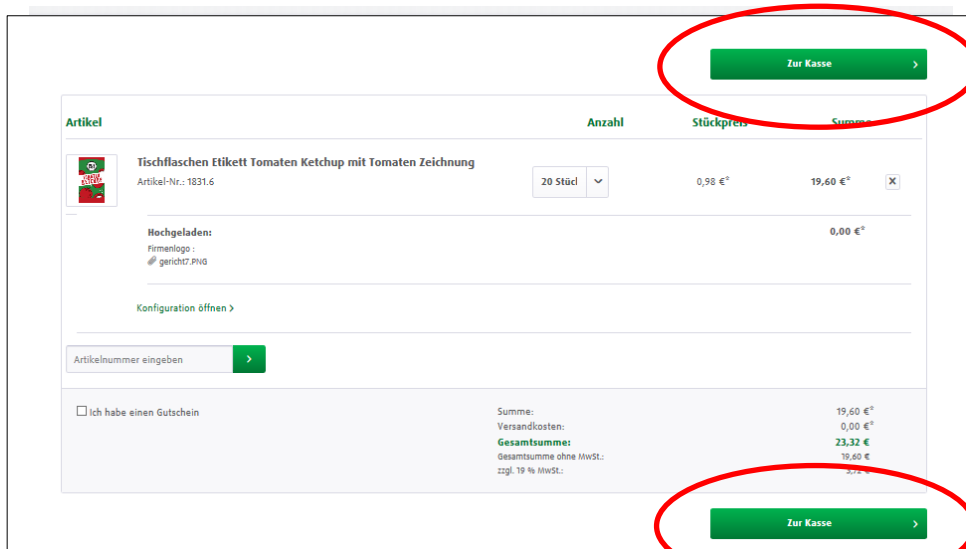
Zur Kasse ›

| Artikel | Anzahl | Stückpreis | Summe |
|---|---|---|---|
| Tischflaschen Etikett Tomaten Ketchup mit Tomaten Zeichnung<br>Artikel-Nr.: 1831.6 | 20 Stück | 0,98 €* | 19,60 €* |
| Hochgeladen:<br>Firmenlogo :<br>gericht7.PNG | | | 0,00 €* |

Konfiguration öffnen ›

Artikelnummer eingeben ›

☐ Ich habe einen Gutschein

| | |
|---|---|
| Summe: | 19,60 €* |
| Versandkosten: | 0,00 €* |
| Gesamtsumme: | 23,32 € |
| Gesamtsumme ohne MwSt.: | 19,60 € |
| zzgl. 19 % MwSt.: | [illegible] |

Zur Kasse ›